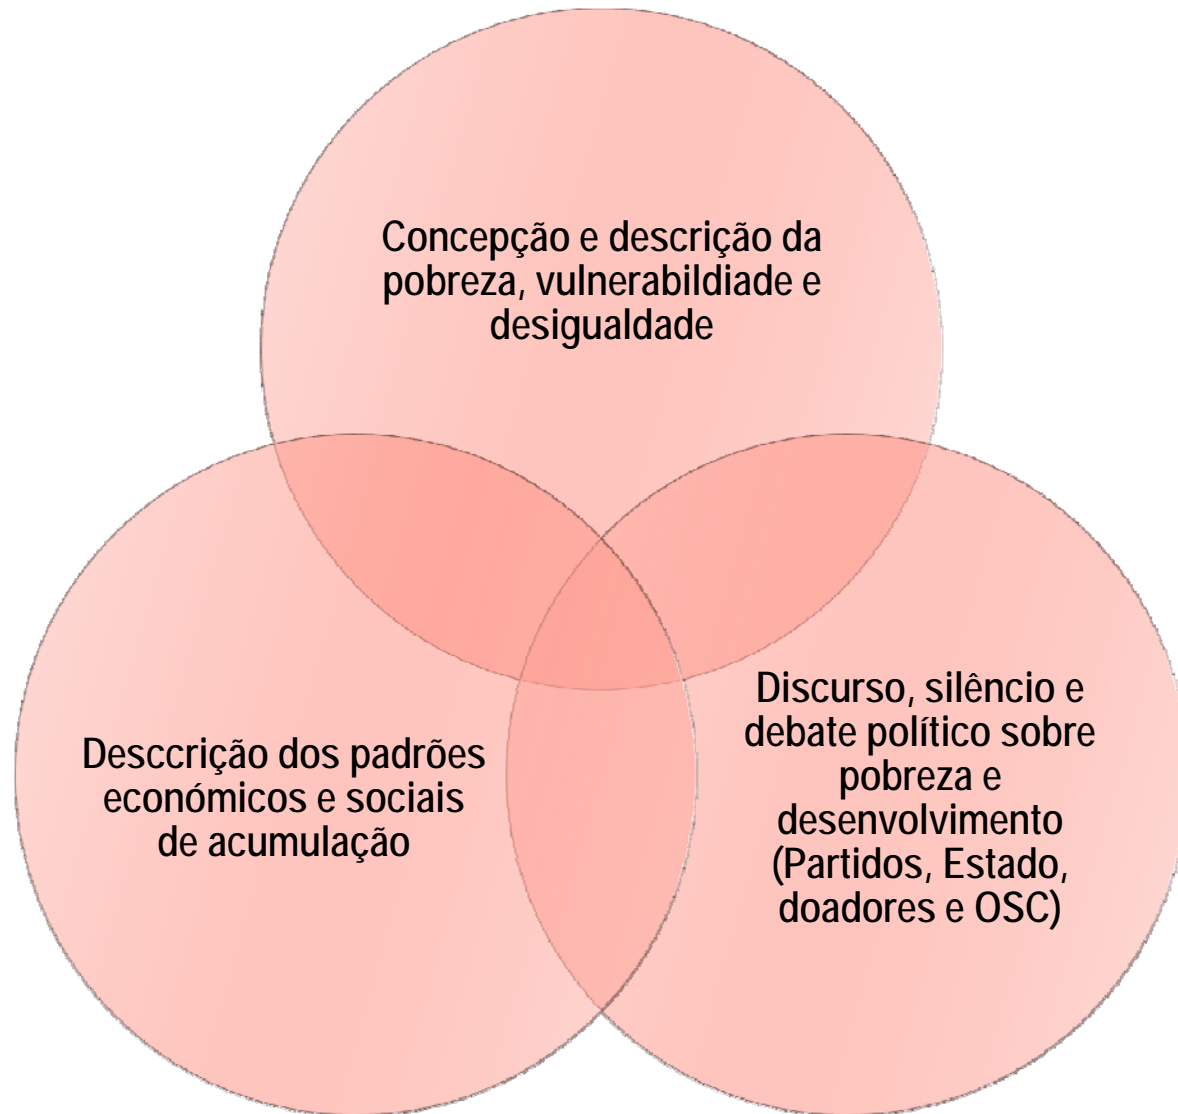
Concepção e descrição da pobreza, vulnerabildiade e desigualdade

Desccrição dos padrões económicos e sociais de acumulação

Discurso, silêncio e debate político sobre pobreza e desenvolvimento (Partidos, Estado, doadores e OSC)